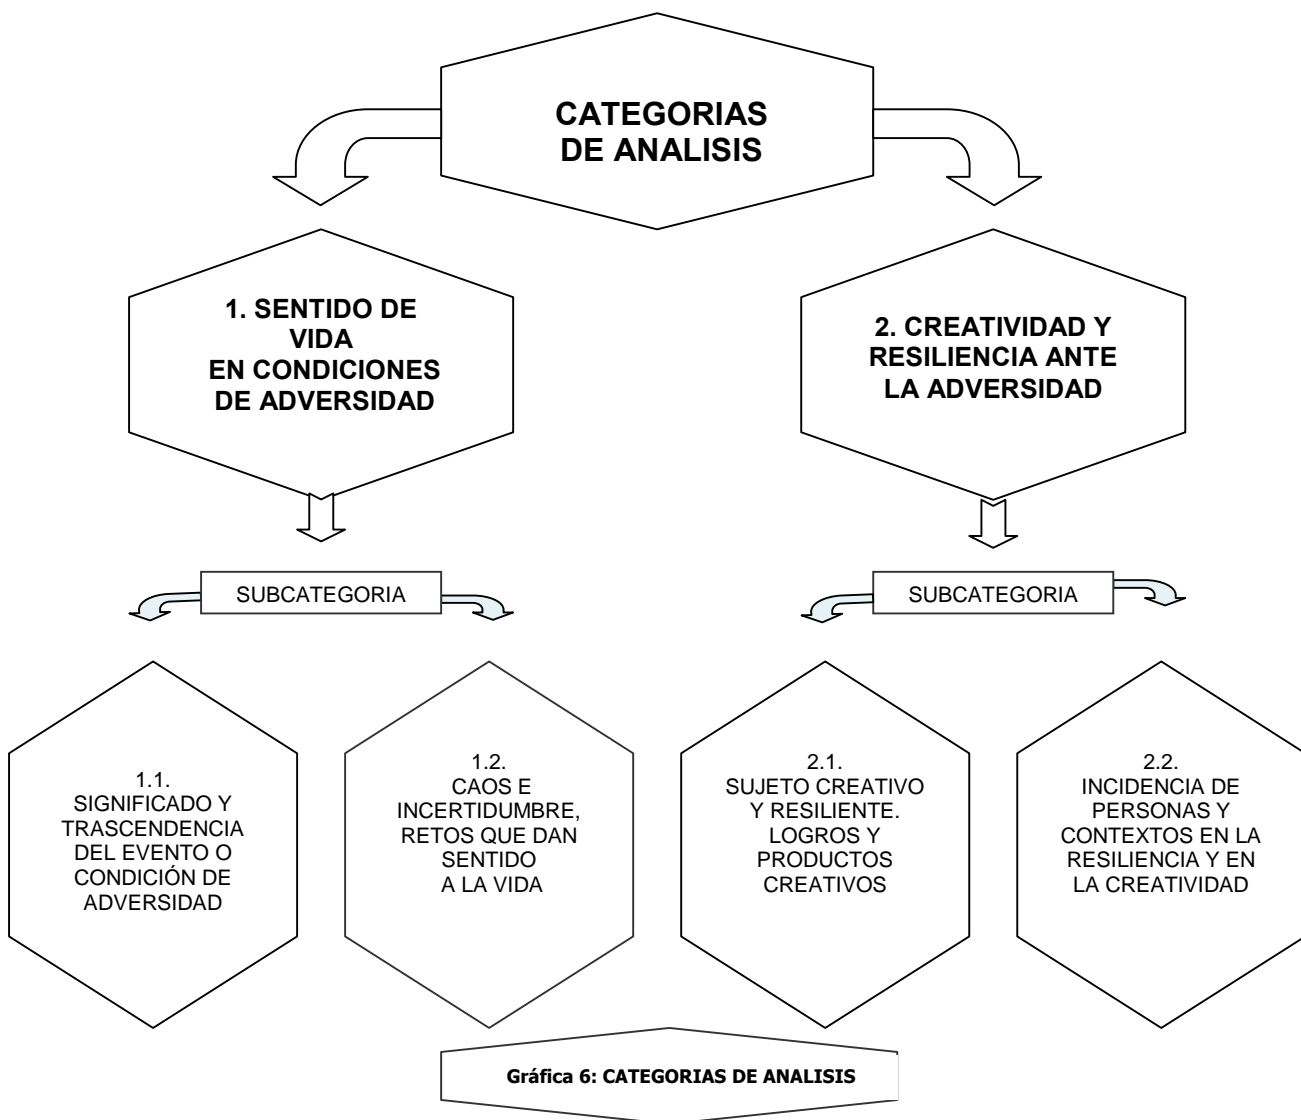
CATEGORIAS DE ANALISIS

1. SENTIDO DE VIDA EN CONDICIONES DE ADVERSIDAD

2. CREATIVIDAD Y RESILIENCIA ANTE LA ADVERSIDAD

SUBCATEGORIA

SUBCATEGORIA

1.1. SIGNIFICADO Y TRASCENDENCIA DEL EVENTO O CONDICIÓN DE ADVERSIDAD

1.2. CAOS E INCERTIDUMBRE, RETOS QUE DAN SENTIDO A LA VIDA

2.1. SUJETO CREATIVO Y RESILIENTE. LOGROS Y PRODUCTOS CREATIVOS

2.2. INCIDENCIA DE PERSONAS Y CONTEXTOS EN LA RESILIENCIA Y EN LA CREATIVIDAD

Gráfica 6: CATEGORIAS DE ANALISIS